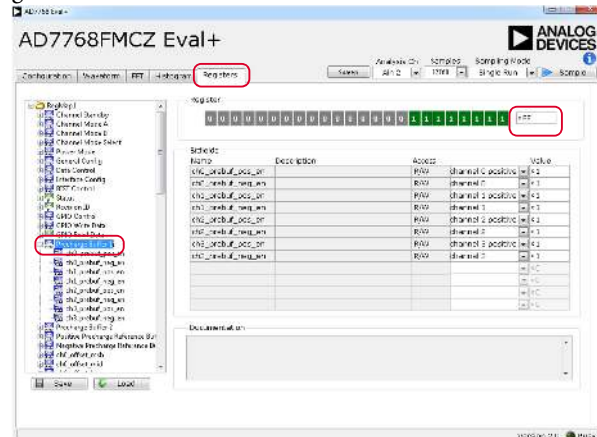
AD7768 Eval+

AD7768FMCZ Eval+

ANALOG DEVICES

Configuration | Waveform | FFT | Histogram | Registers

Select | Analysis Ch | All Ch | Samples | 1000 | Sampling Mode | Single Run | Sample

Register

0 0 0 0 0 0 0 0 0 0 0 0 0 0 0 0 1 1 1 1 1 1 1 1 | 0xFF

RegMap
Channel Standby
Channel Mode A
Channel Mode B
Channel Mode Select
Power Mode
General Config
Data Control
Interface Config
BIST Control
Status
Revision ID
GPIO Control
GPIO Write Data
GPIO Read Data
Precharge Buffer 1
ch0_prebuf_pos_en
ch0_prebuf_neg_en
ch1_prebuf_pos_en
ch1_prebuf_neg_en
ch2_prebuf_pos_en
ch2_prebuf_neg_en
ch3_prebuf_pos_en
ch3_prebuf_neg_en
Precharge Buffer 2
Positive Precharge Reference Buf
Negative Precharge Reference Bu
ch0_offset_msb
ch0_offset_mid

Save | Load

Bitfields

| Name | Description | Access | | Value |
|---|---|---|---|---|
| ch0_prebuf_pos_en | | R/W | channel 0 positive | 0x1 |
| ch0_prebuf_neg_en | | R/W | channel 0 | 0x1 |
| ch1_prebuf_pos_en | | R/W | channel 1 positive | 0x1 |
| ch1_prebuf_neg_en | | R/W | channel 1 | 0x1 |
| ch2_prebuf_pos_en | | R/W | channel 2 positive | 0x1 |
| ch2_prebuf_neg_en | | R/W | channel 2 | 0x1 |
| ch3_prebuf_pos_en | | R/W | channel 3 positive | 0x1 |
| ch3_prebuf_neg_en | | R/W | channel 3 | 0x1 |
| | | | | 0x0 |
| | | | | 0x0 |
| | | | | 0x0 |
| | | | | 0x0 |

Documentation

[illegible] Ready